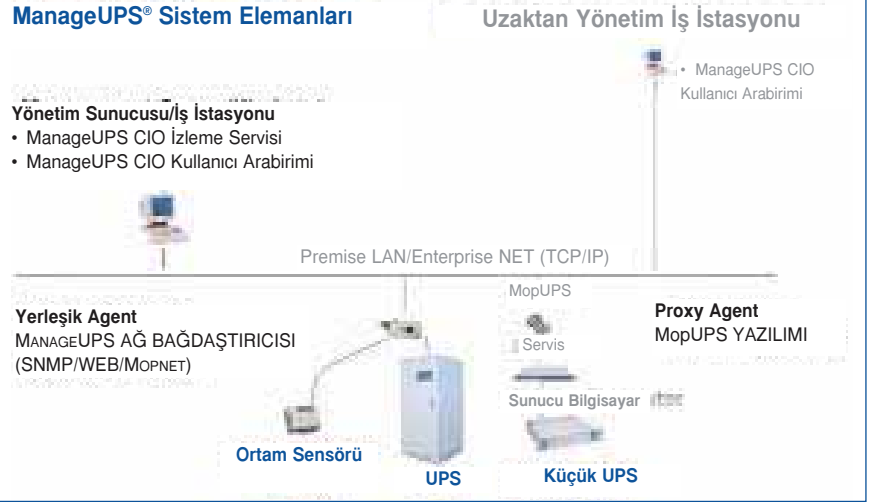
ManageUPS® Sistem Elemanları

Uzaktan Yönetim İş İstasyonu

• ManageUPS CIO Kullanıcı Arabirimi

Yönetim Sunucusu/İş İstasyonu
• ManageUPS CIO İzleme Servisi
• ManageUPS CIO Kullanıcı Arabirimi

Premise LAN/Enterprise NET (TCP/IP)

Yerleşik Agent
MANAGEUPS AĞ BAĞDAŞTIRICISI (SNMP/WEB/MOPNET)

MopUPS
Servis

Proxy Agent
MopUPS YAZILIMI

Sunucu Bilgisayar

Ortam Sensörü

UPS

Küçük UPS